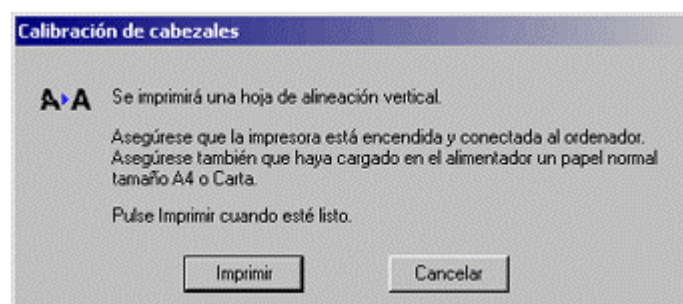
Calibración de cabezales

A▸A Se imprimirá una hoja de alineación vertical.

Asegúrese que la impresora está encendida y conectada al ordenador. Asegúrese también que haya cargado en el alimentador un papel normal tamaño A4 o Carta.

Pulse Imprimir cuando esté listo.

Imprimir

Cancelar